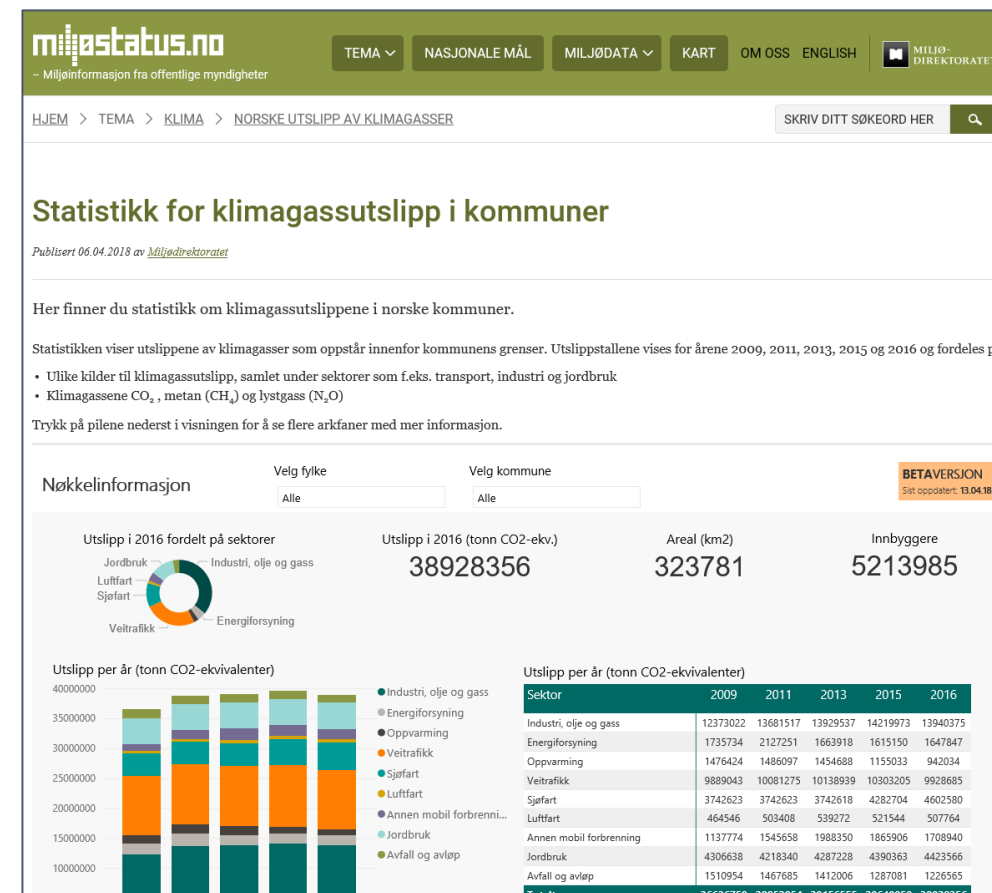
miljøstatus.no
– Miljøinformasjon fra offentlige myndigheter

TEMA NASJONALE MÅL MILJØDATA KART OM OSS ENGLISH MILJØ-DIREKTORATET

HJEM > TEMA > KLIMA > NORSKE UTSLIPP AV KLIMAGASSER

SKRIV DITT SØKEORD HER

Statistikk for klimagassutslipp i kommuner

Publisert 06.04.2018 av Miljødirektoratet

Her finner du statistikk om klimagassutslippene i norske kommuner.

Statistikken viser utslippene av klimagasser som oppstår innenfor kommunens grenser. Utslippstallene vises for årene 2009, 2011, 2013, 2015 og 2016 og fordeles p

• Ulike kilder til klimagassutslipp, samlet under sektorer som f.eks. transport, industri og jordbruk
• Klimagassene $CO_2$ , metan ($CH_4$) og lystgass ($N_2O$)

Trykk på pilene nederst i visningen for å se flere arkfaner med mer informasjon.

Nøkkelinformasjon

Velg fylke
Alle

Velg kommune
Alle

BETAVERSJON
Sist oppdatert: 13.04.18

Utslipp i 2016 fordelt på sektorer
Jordbruk
Industri, olje og gass
Luftfart
Sjøfart
Energiforsyning
Veitrafikk

Utslipp i 2016 (tonn CO2-ekv.)
38928356

Areal (km2)
323781

Innbyggere
5213985

Utslipp per år (tonn CO2-ekvivalenter)
40000000
35000000
30000000
25000000
20000000
15000000
10000000

Industri, olje og gass
Energiforsyning
Oppvarming
Veitrafikk
Sjøfart
Luftfart
Annen mobil forbrenni...
Jordbruk
Avfall og avløp

Utslipp per år (tonn CO2-ekvivalenter)

| Sektor | 2009 | 2011 | 2013 | 2015 | 2016 |
|---|---|---|---|---|---|
| Industri, olje og gass | 12373022 | 13681517 | 13929537 | 14219973 | 13940375 |
| Energiforsyning | 1735734 | 2127251 | 1663918 | 1615150 | 1647847 |
| Oppvarming | 1476424 | 1486097 | 1454688 | 1155033 | 942034 |
| Veitrafikk | 9889043 | 10081275 | 10138939 | 10303205 | 9928685 |
| Sjøfart | 3742623 | 3742623 | 3742618 | 4282704 | 4602580 |
| Luftfart | 464546 | 503408 | 539272 | 521544 | 507764 |
| Annen mobil forbrenning | 1137774 | 1545658 | 1988350 | 1865906 | 1708940 |
| Jordbruk | 4306638 | 4218340 | 4287228 | 4390363 | 4423566 |
| Avfall og avløp | 1510954 | 1467685 | 1412006 | 1287081 | 1226565 |